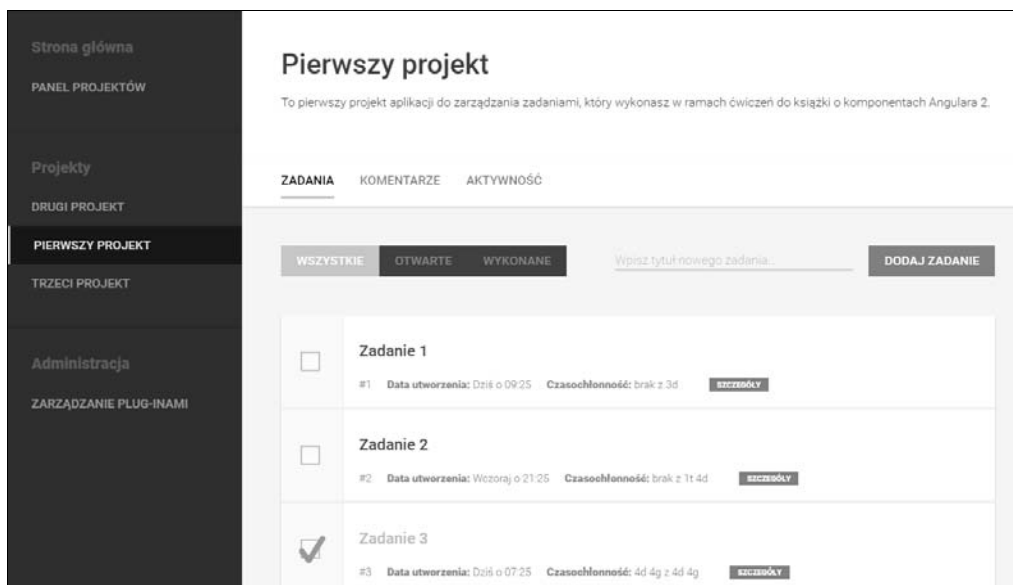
Strona główna

PANEL PROJEKTÓW

Projekty

DRUGI PROJEKT

PIERWSZY PROJEKT

TRZECI PROJEKT

Administracja

ZARZĄDZANIE PLUG-INAMI

Pierwszy projekt

To pierwszy projekt aplikacji do zarządzania zadaniami, który wykonasz w ramach ćwiczeń do książki o komponentach Angulara 2.

ZADANIA KOMENTARZE AKTYWNOŚĆ

WSZYSTKIE OTWARTE WYKONANE

Wpisz tytuł nowego zadania...

DODAJ ZADANIE

Zadanie 1

#1 Data utworzenia: Dziś o 09:25 Czasochłonność: brak z 3d SZCZEGÓŁY

Zadanie 2

#2 Data utworzenia: Wczoraj o 21:25 Czasochłonność: brak z 1t 4d SZCZEGÓŁY

Zadanie 3

#3 Data utworzenia: Dziś o 07:25 Czasochłonność: 4d 4g z 4d 4g SZCZEGÓŁY